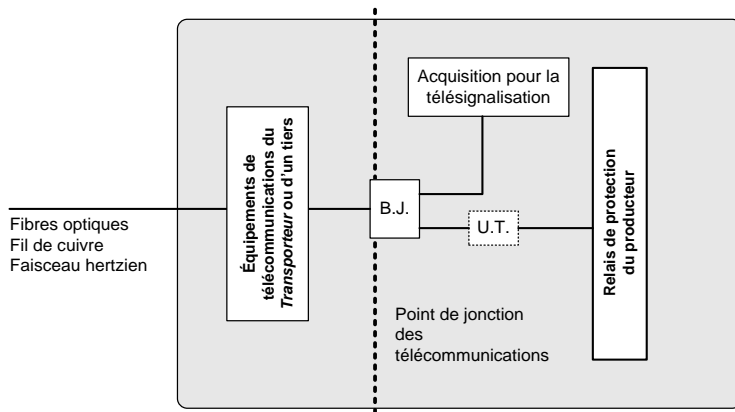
Fibres optiques
Fil de cuivre
Faisceau hertzien

Équipements de télécommunications du *Transporteur* ou d'un tiers

B.J.

Acquisition pour la télésignalisation

U.T.

Relais de protection du producteur

Point de jonction des télécommunications